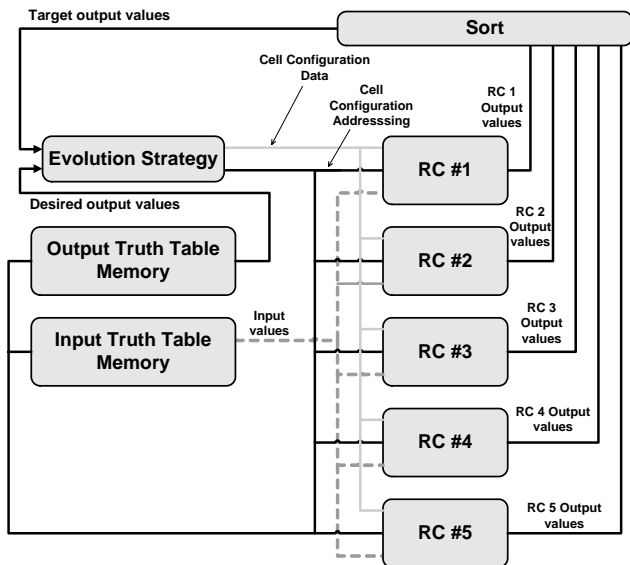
Target output values

Sort

Cell Configuration Data

Cell Configuration Addresssing

RC 1 Output values

Evolution Strategy

RC #1

Desired output values

RC 2 Output values

Output Truth Table Memory

RC #2

RC 3 Output values

Input values

Input Truth Table Memory

RC #3

RC 4 Output values

RC #4

RC 5 Output values

RC #5